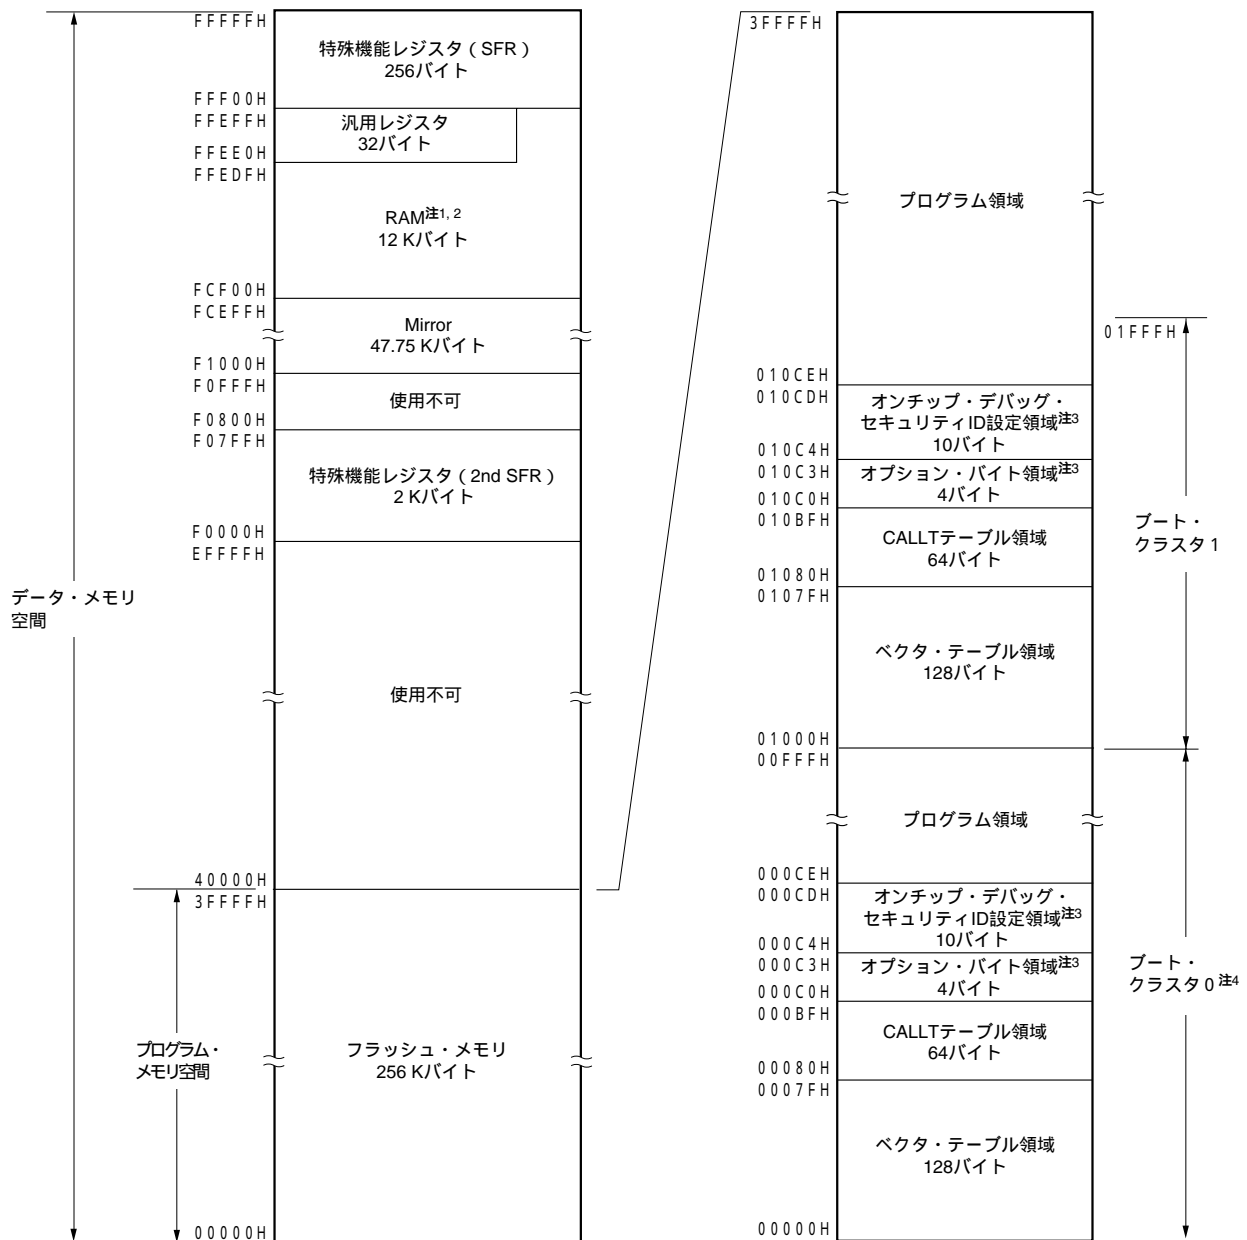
FFFFFH
特殊機能レジスタ（SFR）
256バイト
FFF00H
FFEFFH
汎用レジスタ
32バイト
FFEE0H
FFEDFH
RAM注1, 2
12 Kバイト
FCF00H
FCEFFH
Mirror
47.75 Kバイト
F1000H
F0FFFH
使用不可
F0800H
F07FFH
特殊機能レジスタ（2nd SFR）
2 Kバイト
F0000H
EFFFFH
データ・メモリ空間
使用不可
40000H
3FFFFH
プログラム・メモリ空間
フラッシュ・メモリ
256 Kバイト
00000H

3FFFFH
プログラム領域
01FFFH
010CEH
010CDH
オンチップ・デバッグ・セキュリティID設定領域注3
10バイト
010C4H
010C3H
オプション・バイト領域注3
4バイト
010C0H
010BFH
CALLTテーブル領域
64バイト
ブート・クラスタ1
01080H
0107FH
ベクタ・テーブル領域
128バイト
01000H
00FFFH
プログラム領域
000CEH
000CDH
オンチップ・デバッグ・セキュリティID設定領域注3
10バイト
000C4H
000C3H
オプション・バイト領域注3
4バイト
ブート・クラスタ0 注4
000C0H
000BFH
CALLTテーブル領域
64バイト
00080H
0007FH
ベクタ・テーブル領域
128バイト
00000H